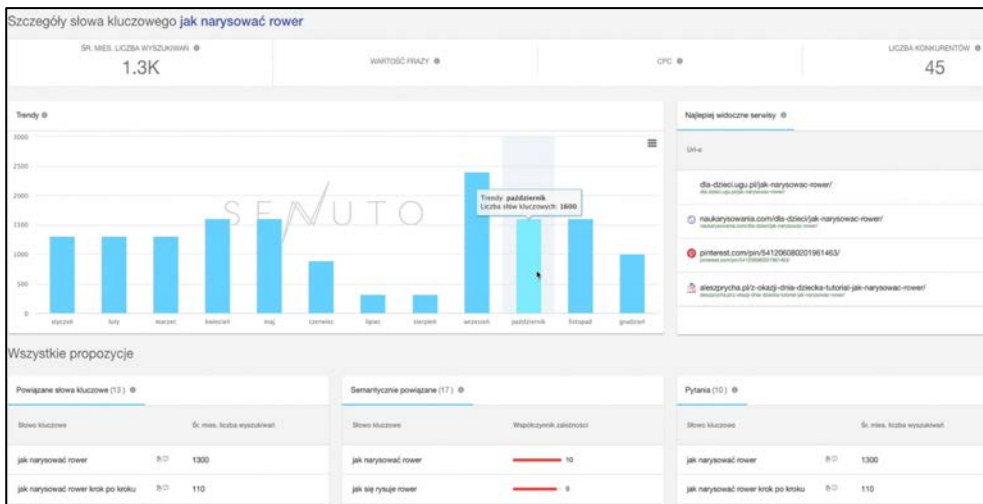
Szczegóły słowa kluczowego jak narysować rower

ŚR. MIES. LICZBA WYSZUKIWAŃ
1.3K

WARTOŚĆ FRAZY

CPC

LICZBA KONKURENTÓW
45

Trendy

3000
2500
2000
1500
1000
500
0

styczeń luty marzec kwiecień maj czerwiec lipiec sierpień wrzesień październik listopad grudzień

Trendy: październik
Liczba słów kluczowych: 1600

SENUTO

Najlepiej widoczne serwisy

Url-e

dla-dzieci.ugu.pl/jak-narysowac-rower/
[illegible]

naukarysowania.com/dla-dzieci/jak-narysowac-rower/
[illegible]

pinterest.com/pin/541206080201961463/
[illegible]

aleszprycha.pl/z-okazji-dnia-dziecka-tutorial-jak-narysowac-rower/
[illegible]

Wszystkie propozycje

Powiązane słowa kluczowe (13)

| Słowo kluczowe | Śr. mies. liczba wyszukiwań |
|---|---|
| jak narysować rower | 1300 |
| jak narysować rower krok po kroku | 110 |

Semantycznie powiązane (17)

| Słowo kluczowe | Współczynnik zależności |
|---|---|
| jak narysować rower | 10 |
| jak się rysuje rower | 9 |

Pytania (10)

| Słowo kluczowe | Śr. mies. liczba wyszukiwań |
|---|---|
| jak narysować rower | 1300 |
| jak narysować rower krok po kroku | 110 |